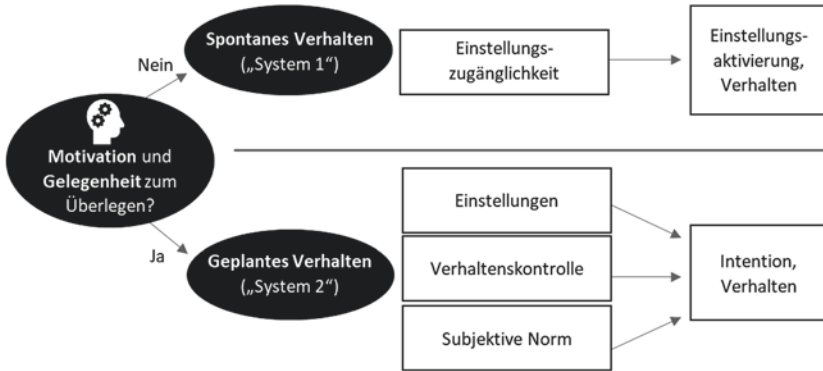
Motivation und Gelegenheit zum Überlegen?

Nein

Spontanes Verhalten („System 1“)

Einstellungszugänglichkeit

Einstellungsaktivierung, Verhalten

Ja

Geplantes Verhalten („System 2“)

Einstellungen

Verhaltenskontrolle

Subjektive Norm

Intention, Verhalten